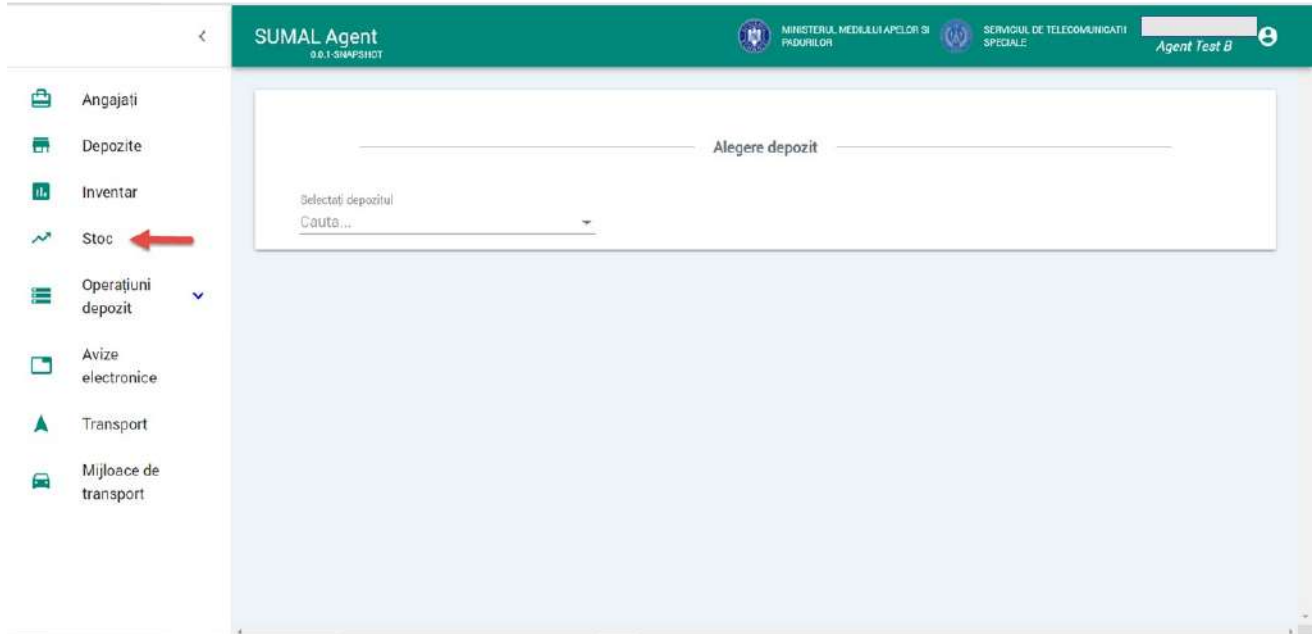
<

Angajați

Depozite

Inventar

Stoc

Operațiuni depozit

Avize electronice

Transport

Mijloace de transport

SUMAL Agent
0.0.1-SNAPSHOT

MINISTERUL MEDIULUI APELOR SI PADURILOR

SERVICIUL DE TELECOMUNICATII SPECIALE

Agent Test B

Alegere depozit

Selectați depozitul
Cauta...